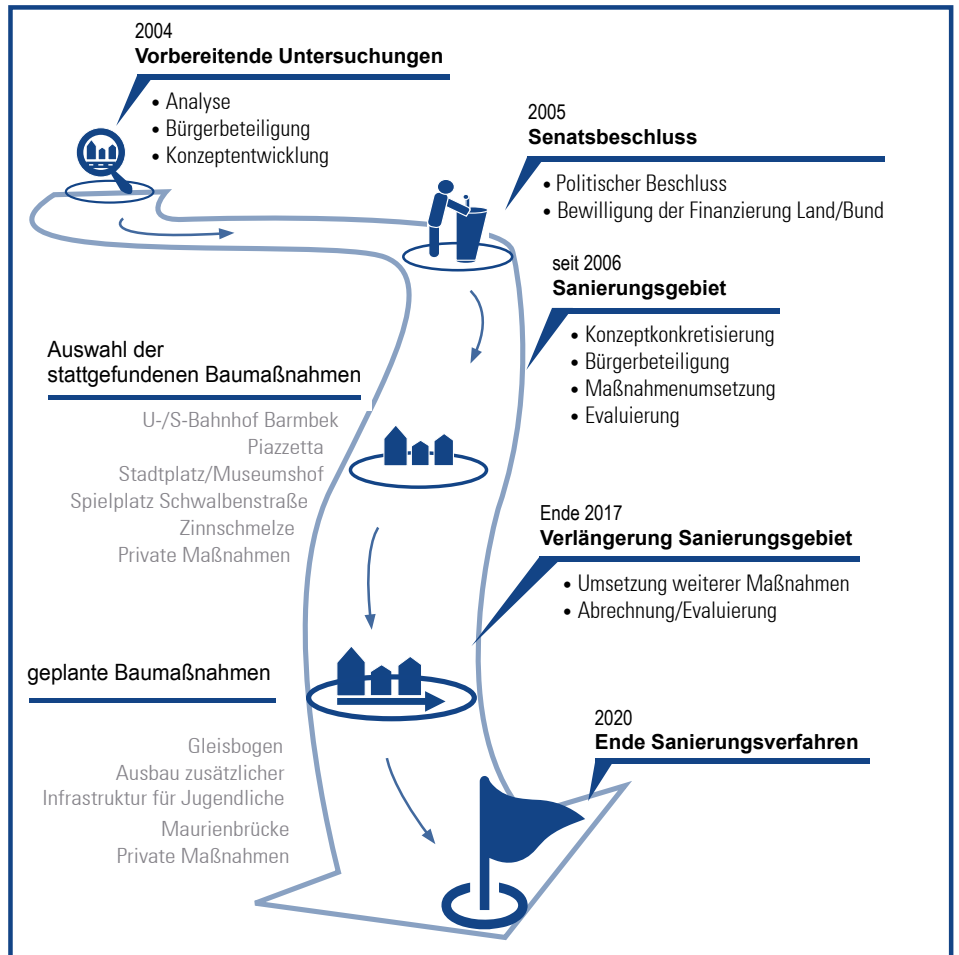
2004
Vorbereitende Untersuchungen
• Analyse
• Bürgerbeteiligung
• Konzeptentwicklung

2005
Senatsbeschluss
• Politischer Beschluss
• Bewilligung der Finanzierung Land/Bund

seit 2006
Sanierungsgebiet
• Konzeptkonkretisierung
• Bürgerbeteiligung
• Maßnahmenumsetzung
• Evaluierung

Auswahl der stattgefundenen Baumaßnahmen

U-/S-Bahnhof Barmbek
Piazzetta
Stadtplatz/Museumshof
Spielplatz Schwalbenstraße
Zinnschmelze
Private Maßnahmen

Ende 2017
Verlängerung Sanierungsgebiet
• Umsetzung weiterer Maßnahmen
• Abrechnung/Evaluierung

geplante Baumaßnahmen

Gleisbogen
Ausbau zusätzlicher Infrastruktur für Jugendliche
Maurienbrücke
Private Maßnahmen

2020
Ende Sanierungsverfahren